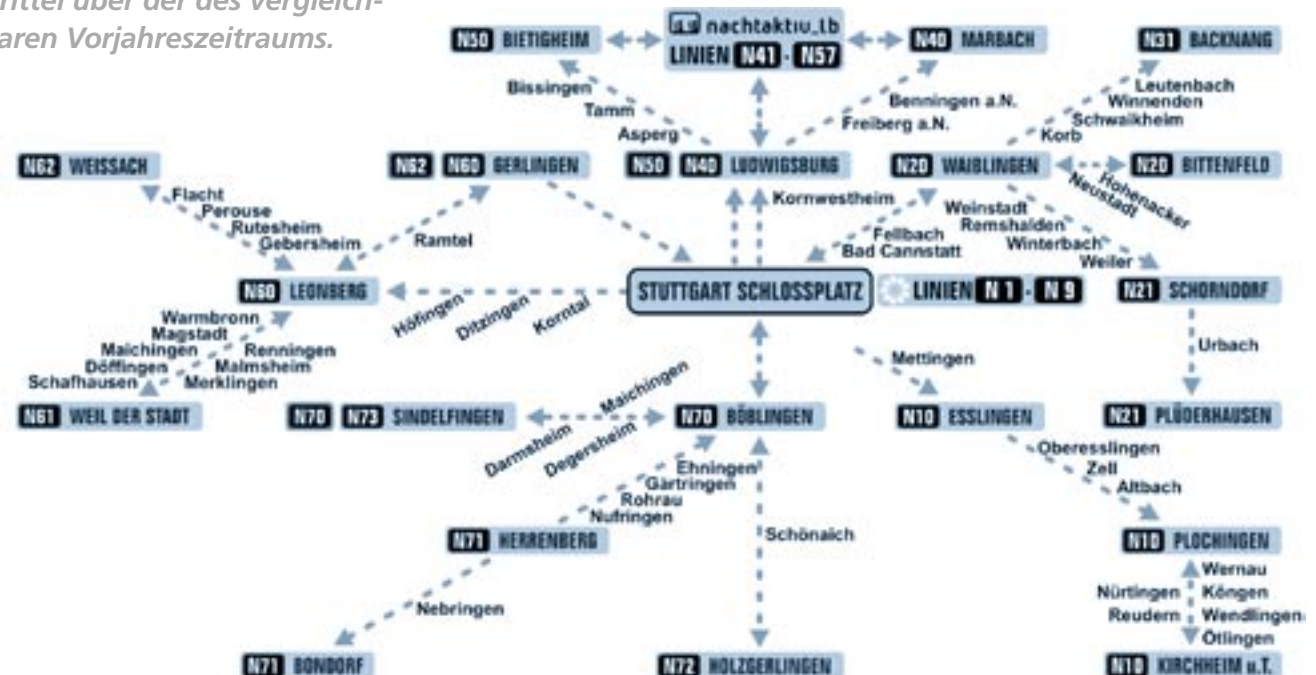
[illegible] über der des Vergleich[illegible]
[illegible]aren Vorjahreszeitraums.

nachtaktiv_lb
LINIEN N41 - N57

N50 BIETIGHEIM
N40 MARBACH
N31 BACKNANG

Bissingen
Tamm
Asperg
Benningen a.N.
Freiberg a.N.
Leutenbach
Winnenden
Schwaikheim
Korb

N62 WEISSACH
N62 N60 GERLINGEN
N50 N40 LUDWIGSBURG
N20 WAIBLINGEN
N20 BITTENFELD

Flacht
Perouse
Rutesheim
Gebersheim
Ramtel
Kornwestheim
Fellbach
Bad Cannstatt
Weinstadt
Remshalden
Winterbach
Weiler
Hohenacker
Neustadt

N60 LEONBERG
Höfingen
Ditzingen
Korntal
STUTTGART SCHLOSSPLATZ
LINIEN N1 - N9
N21 SCHORNDORF

Warmbronn
Magstadt
Maichingen
Döffingen
Schafhausen
Renningen
Malmsheim
Merklingen
Mettingen
Urbach

N61 WEIL DER STADT
N70 N73 SINDELFINGEN
Maichingen
N70 BÖBLINGEN
N10 ESSLINGEN
N21 PLÜDERHAUSEN

Darmsheim
Dagersheim
Ehningen
Gärtringen
Rohrau
Nufringen
Oberesslingen
Zell
Altbach

N71 HERRENBERG
Schönaich
N10 PLOCHINGEN

Nebringen
Wernau
Köngen
Wendlingen
Nürtingen
Reudern
Ötlingen

N71 BONDORF
N72 HOLZGERLINGEN
N10 KIRCHHEIM u.T.